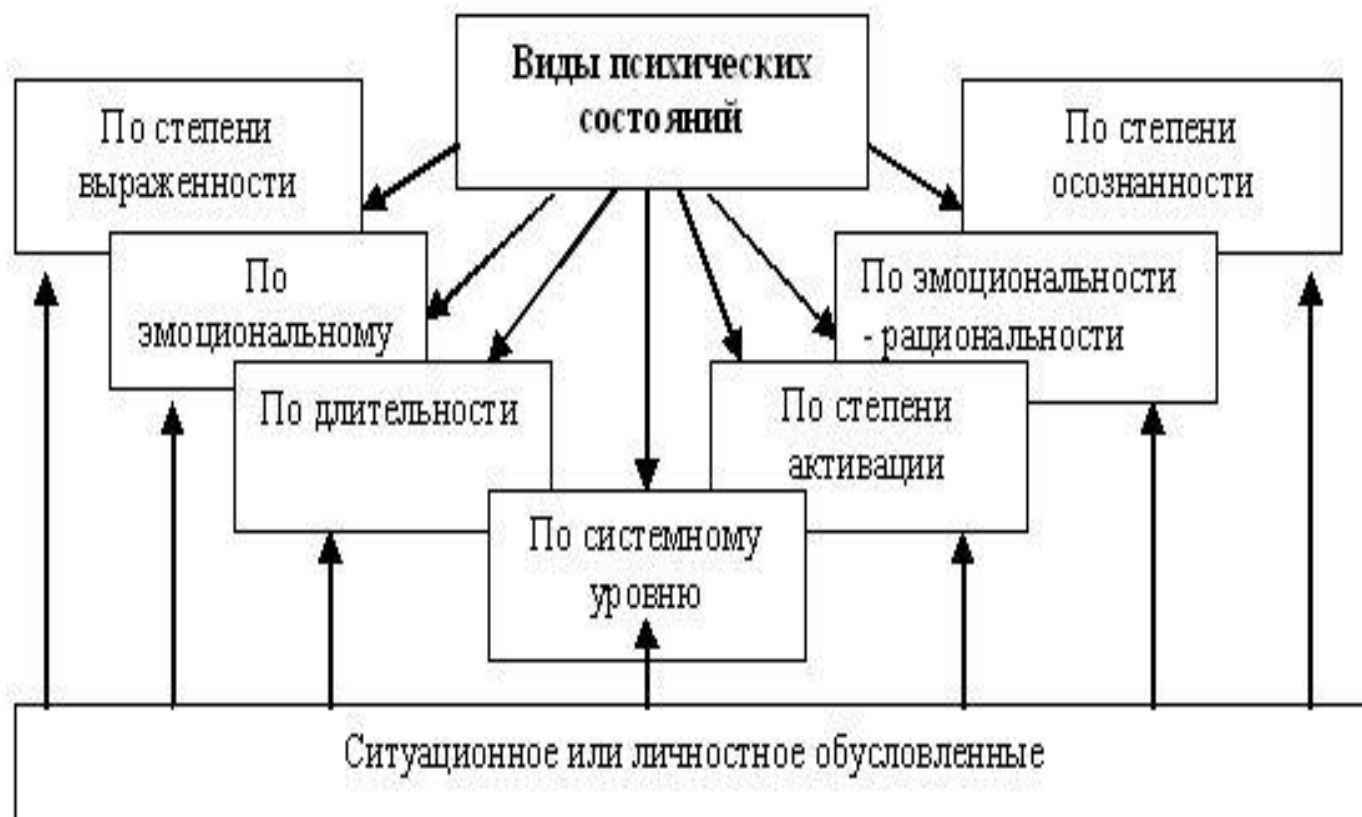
Виды психических состояний

По степени выраженности

По эмоциональному

По длительности

По системному уровню

По степени активации

По эмоциональности - рациональности

По степени осознанности

Ситуационное или личностное обусловленные